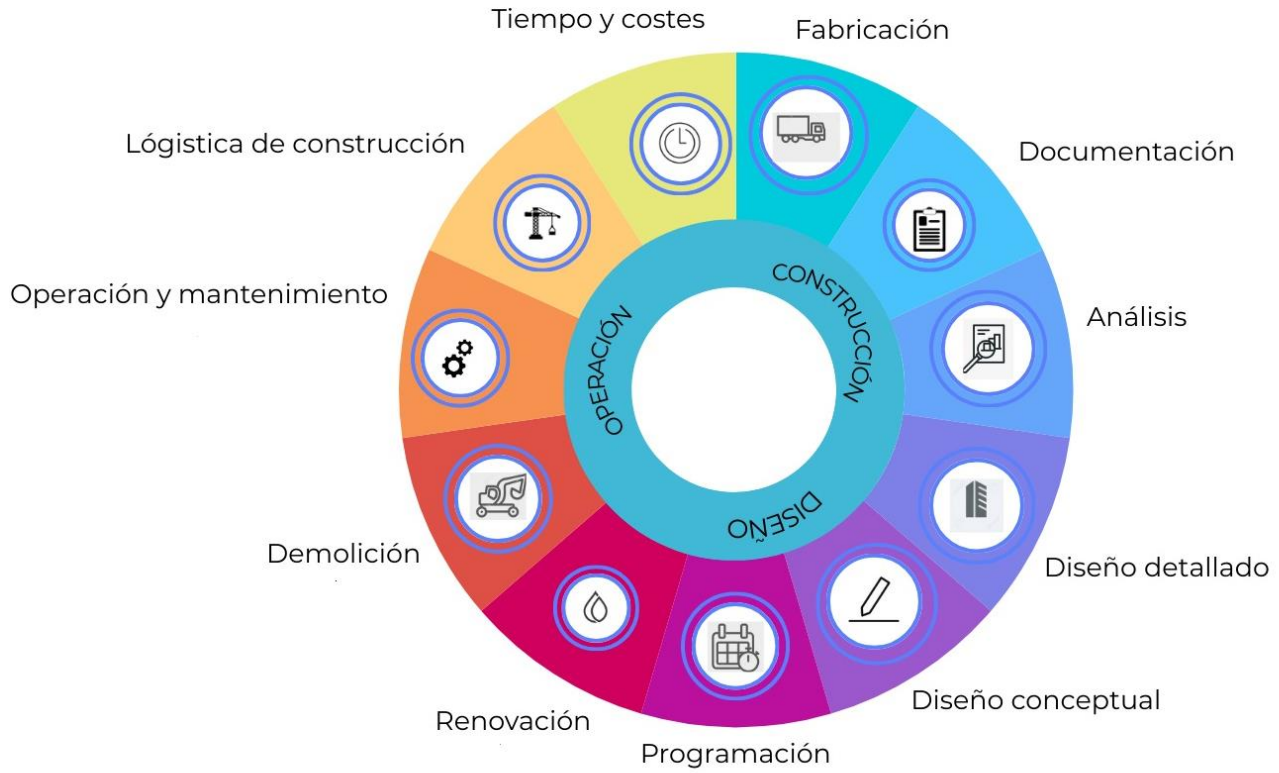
Tiempo y costes

Fabricación

Lógistica de construcción

Documentación

Operación y mantenimiento

Análisis

CONSTRUCCIÓN

OPERACIÓN

DISEÑO

Demolición

Diseño detallado

Diseño conceptual

Renovación

Programación